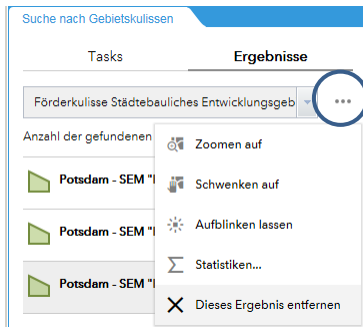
Suche nach Gebietskulissen

Tasks

Ergebnisse

Förderkulisse Städtebauliches Entwicklungsgeb

•••

Anzahl der gefundenen

Zoomen auf

Schwenken auf

Aufblinken lassen

Statistiken...

Dieses Ergebnis entfernen

Potsdam - SEM "

Potsdam - SEM "

Potsdam - SEM "